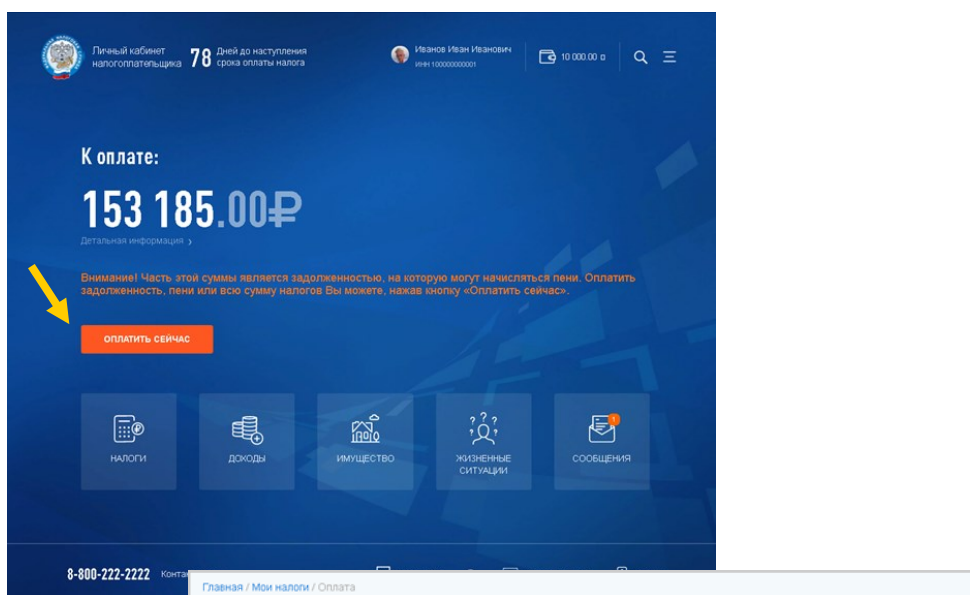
Личный кабинет налогоплательщика 78 Дней до наступления срока оплаты налога

Иванов Иван Иванович
ИНН 100000000001

10 000.00 ₽

К оплате:

153 185.00₽

Детальная информация ›

Внимание! Часть этой суммы является задолженностью, на которую могут начисляться пени. Оплатить задолженность, пени или всю сумму налогов Вы можете, нажав кнопку «Оплатить сейчас».

ОПЛАТИТЬ СЕЙЧАС

НАЛОГИ

ДОХОДЫ

ИМУЩЕСТВО

ЖИЗНЕННЫЕ СИТУАЦИИ

СООБЩЕНИЯ

8-800-222-2222 Конта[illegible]

Главная / Мои налоги / Оплата